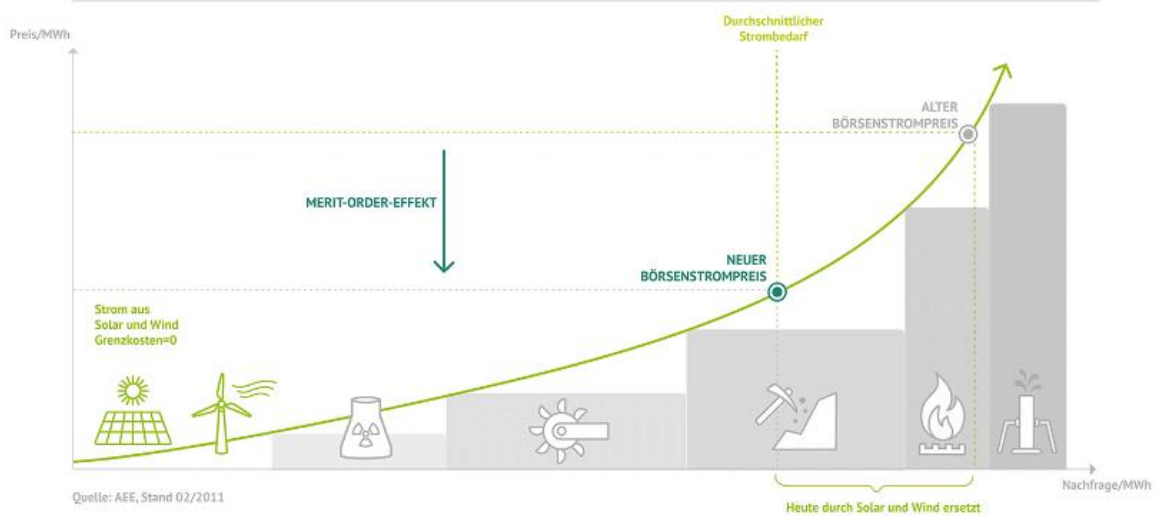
Preis/MWh

Durchschnittlicher Strombedarf

ALTER BÖRSENSTROMPREIS

MERIT-ORDER-EFFEKT

NEUER BÖRSENSTROMPREIS

Strom aus Solar und Wind Grenzkosten=0

Quelle: AEE, Stand 02/2011

Nachfrage/MWh

Heute durch Solar und Wind ersetzt